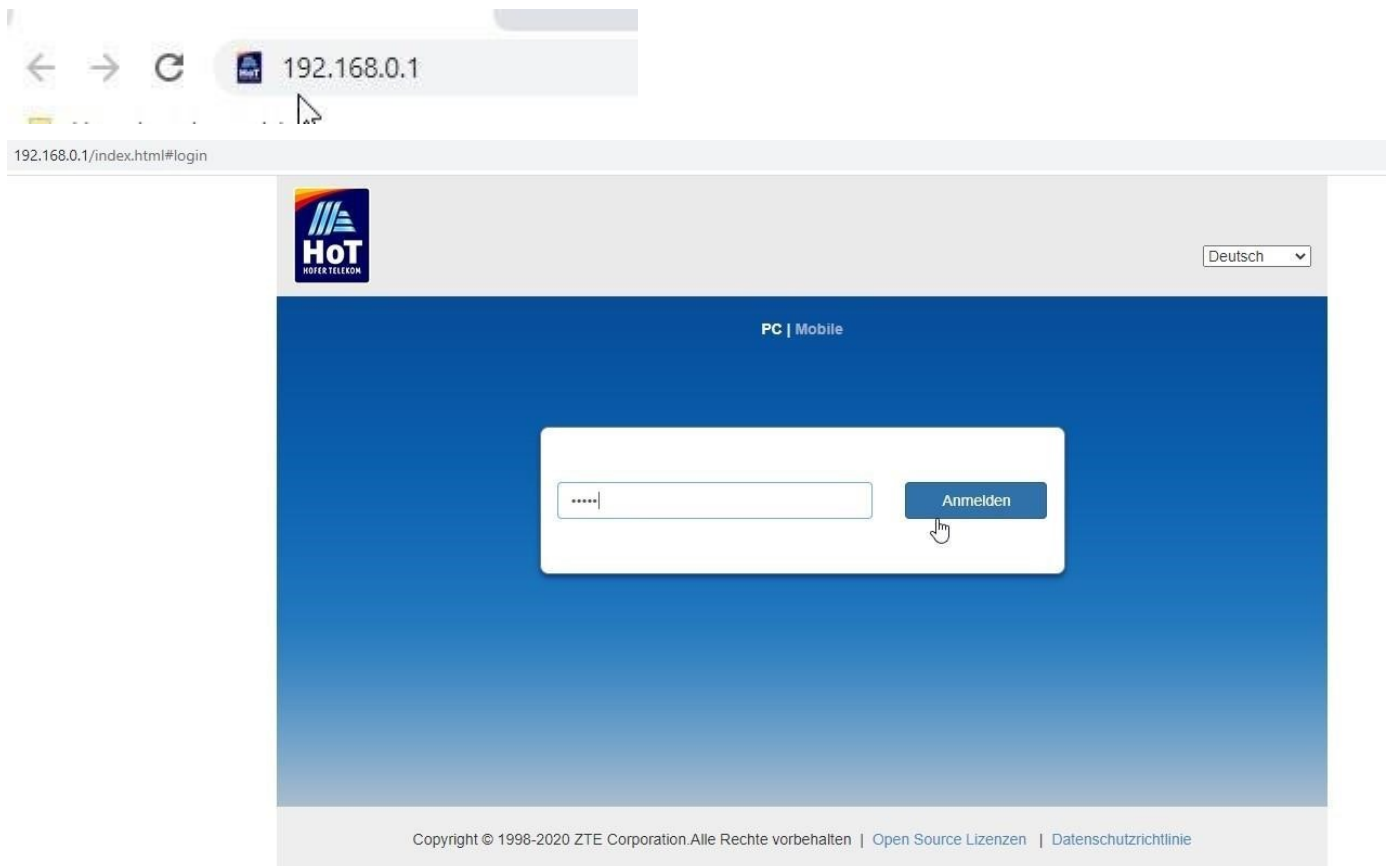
192.168.0.1

192.168.0.1/index.html#login

HoT
HOFER TELEKOM

Deutsch

PC | Mobile

•••••

Anmelden

Copyright © 1998-2020 ZTE Corporation.Alle Rechte vorbehalten | Open Source Lizenzen | Datenschutzrichtlinie